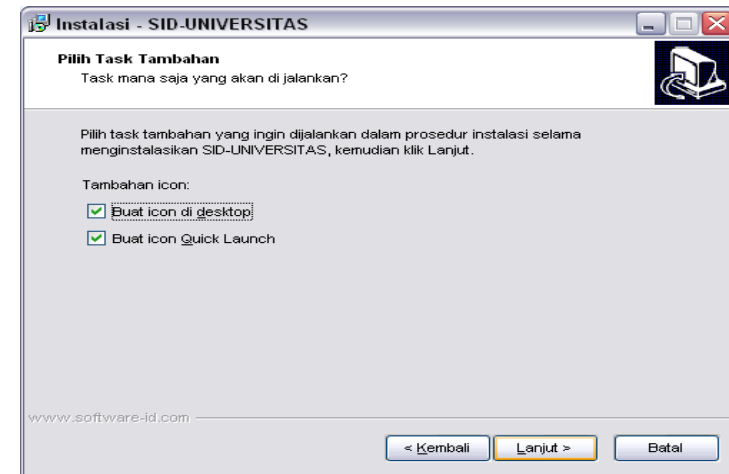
Instalasi - SID-UNIVERSITAS

Pilih Task Tambahan
Task mana saja yang akan di jalankan?

Pilih task tambahan yang ingin dijalankan dalam prosedur instalasi selama menginstalasikan SID-UNIVERSITAS, kemudian klik Lanjut.

Tambahan icon:

Buat icon di desktop

Buat icon Quick Launch

www.software-id.com

< Kembali

Lanjut >

Batal